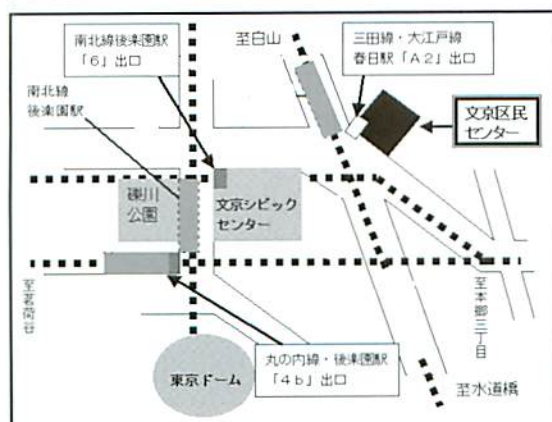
南北線後楽園駅
「6」出口

至白山

三田線・大江戸線
春日駅「A2」出口

南北線
後楽園駅

文京区民
センター

礫川
公園

文京シビック
センター

至茗荷谷

至本郷三丁目

東京ドーム

丸の内線・後楽園駅
「4b」出口

至水道橋